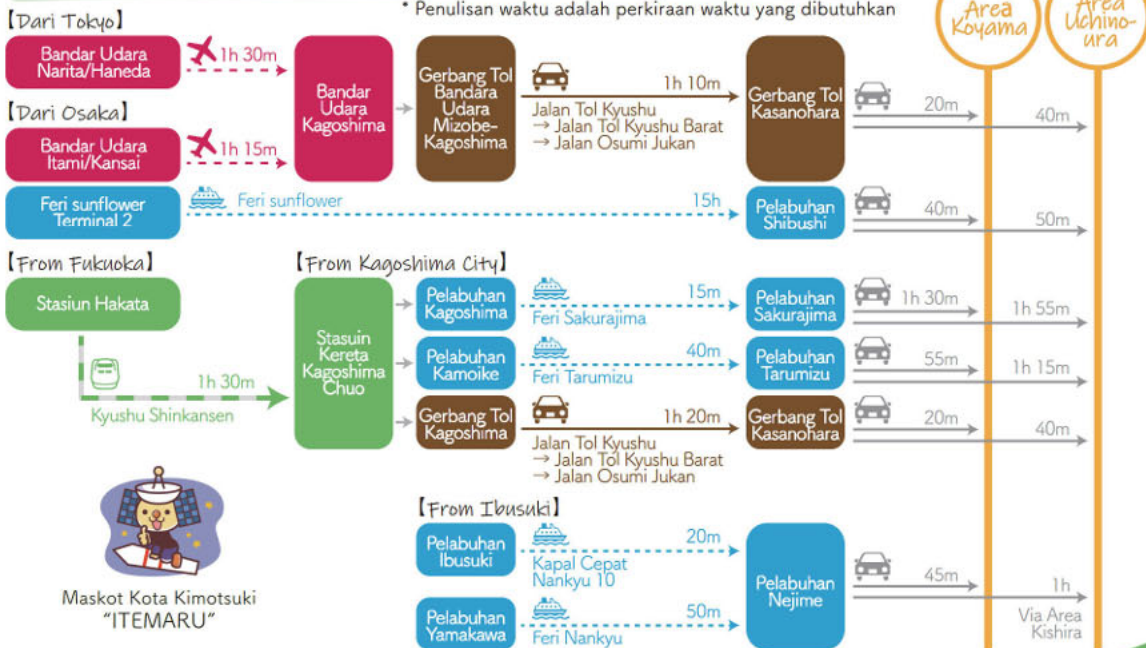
【Dari Tokyo】

* Penulisan waktu adalah perkiraan waktu yang dibutuhkan

Area Koyama

Area Uchino-ura

Bandar Udara Narita/Haneda

1h 30m

【Dari Osaka】

Bandar Udara Itami/Kansai

1h 15m

Bandar Udara Kagoshima

Gerbang Tol Bandara Udara Mizobe-Kagoshima

1h 10m

Jalan Tol Kyushu
→ Jalan Tol Kyushu Barat
→ Jalan Osumi Jukan

Gerbang Tol Kasanohara

20m

40m

Feri sunflower Terminal 2

Feri sunflower

15h

Pelabuhan Shibushi

40m

50m

【From Fukuoka】

Stasiun Hakata

【From Kagoshima City】

Stasuin Kereta Kagoshima Chuo

1h 30m

Kyushu Shinkansen

Pelabuhan Kagoshima

15m

Feri Sakurajima

Pelabuhan Sakurajima

1h 30m

1h 55m

Pelabuhan Kamoike

40m

Feri Tarumizu

Pelabuhan Tarumizu

55m

1h 15m

Gerbang Tol Kagoshima

1h 20m

Jalan Tol Kyushu
→ Jalan Tol Kyushu Barat
→ Jalan Osumi Jukan

Gerbang Tol Kasanohara

20m

40m

【From Ibusuki】

Pelabuhan Ibusuki

20m

Kapal Cepat Nankyu 10

Pelabuhan Nejime

45m

1h

Via Area Kishira

Pelabuhan Yamakawa

50m

Feri Nankyu

Maskot Kota Kimotsuki
"ITEMARU"